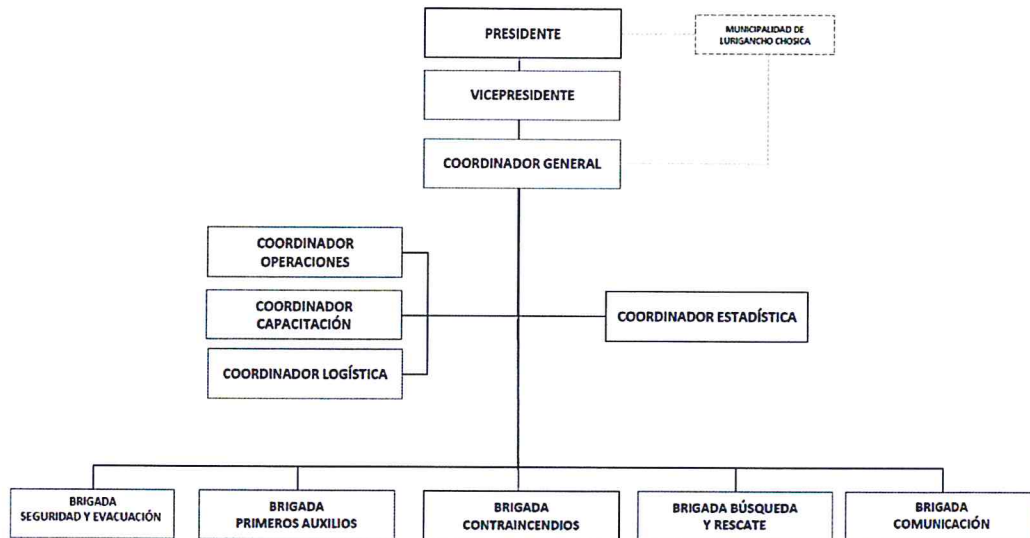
PRESIDENTE

MUNICIPALIDAD DE LURIGANCHO CHOSICA

VICEPRESIDENTE

COORDINADOR GENERAL

COORDINADOR OPERACIONES

COORDINADOR CAPACITACIÓN

COORDINADOR LOGÍSTICA

COORDINADOR ESTADÍSTICA

BRIGADA SEGURIDAD Y EVACUACIÓN

BRIGADA PRIMEROS AUXILIOS

BRIGADA CONTRAINCENDIOS

BRIGADA BÚSQUEDA Y RESCATE

BRIGADA COMUNICACIÓN